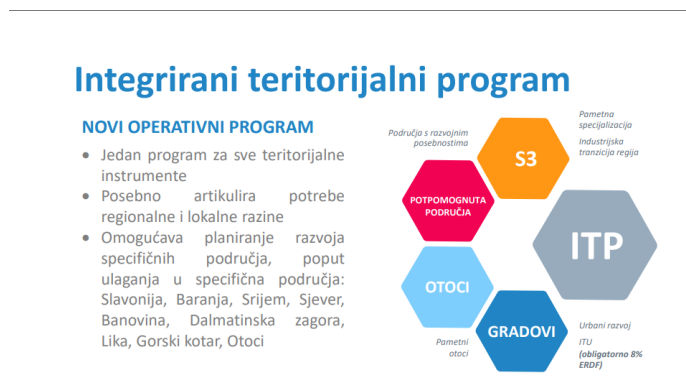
Integrirani teritorijalni program

NOVI OPERATIVNI PROGRAM

- Jedan program za sve teritorijalne instrumente
- Posebno artikulira potrebe regionalne i lokalne razine
- Omogućava planiranje razvoja specifičnih područja, poput ulaganja u specifična područja: Slavonija, Baranja, Srijem, Sjever, Banovina, Dalmatinska zagora, Lika, Gorski kotar, Otoci

Područja s razvojnim posebnostima

S3

Pametna specijalizacija

Industrijska tranzicija regija

POTPOMOGNUTA PODRUČJA

ITP

OTOCI

GRADOVI

Pametni otoci

Urbani razvoj

ITU (obligatorno 8% ERDF)